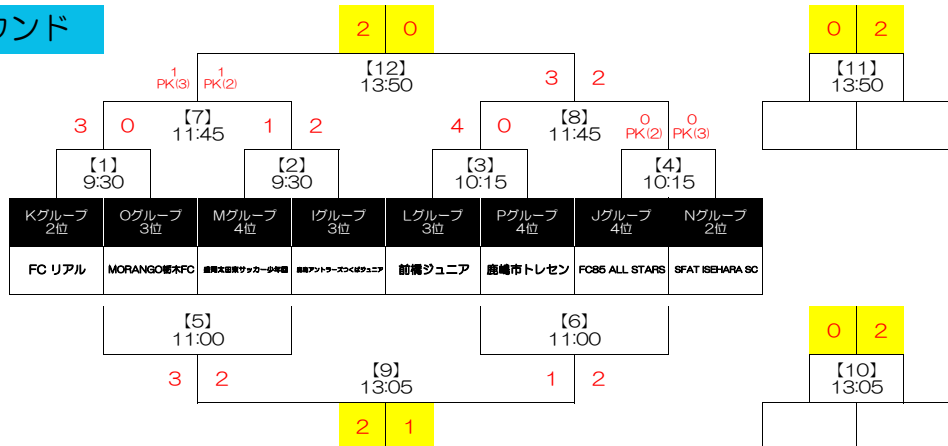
ウンド

2 0

0 2

【11】
13:50

1
PK(3)

1
PK(2)

【12】
13:50

3 2

3 0

【7】
11:45

1 2

4 0

【8】
11:45

0
PK(2)

0
PK(3)

【1】
9:30

【2】
9:30

【3】
10:15

【4】
10:15

| Kグループ 2位 | Oグループ 3位 | Mグループ 4位 | Iグループ 3位 | Lグループ 3位 | Pグループ 4位 | Jグループ 4位 | Nグループ 2位 |
|---|---|---|---|---|---|---|---|
| FC リアル | MORANGO栃木FC | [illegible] | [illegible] | 前橋ジュニア | 鹿嶋市トレセン | FC85 ALL STARS | SFAT ISEHARA SC |

【5】
11:00

【6】
11:00

0 2

3 2

【9】
13:05

1 2

【10】
13:05

2 1